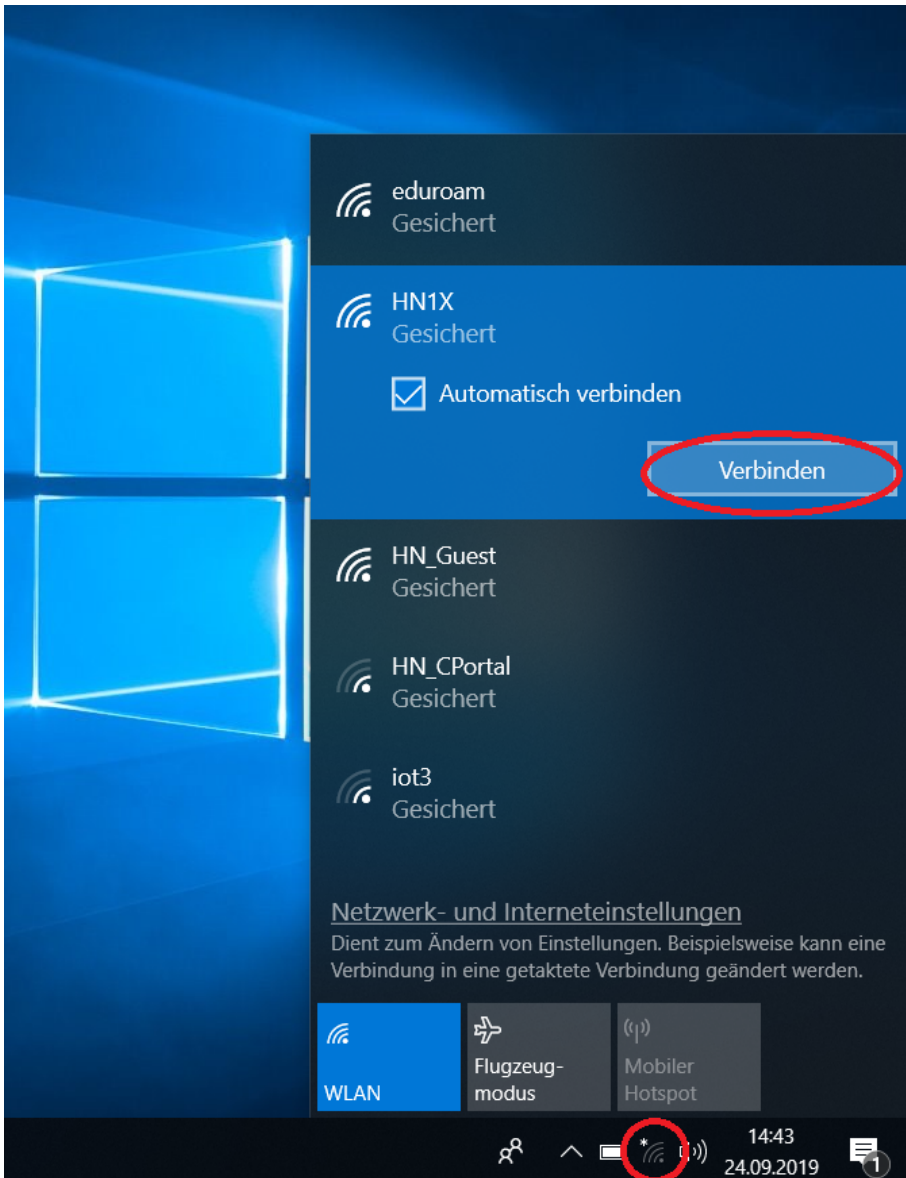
eduroam
Gesichert

HN1X
Gesichert

Automatisch verbinden

Verbinden

HN_Guest
Gesichert

HN_CPortal
Gesichert

iot3
Gesichert

Netzwerk- und Interneteinstellungen
Dient zum Ändern von Einstellungen. Beispielsweise kann eine Verbindung in eine getaktete Verbindung geändert werden.

WLAN

Flugzeugmodus

Mobiler Hotspot

14:43
24.09.2019

1